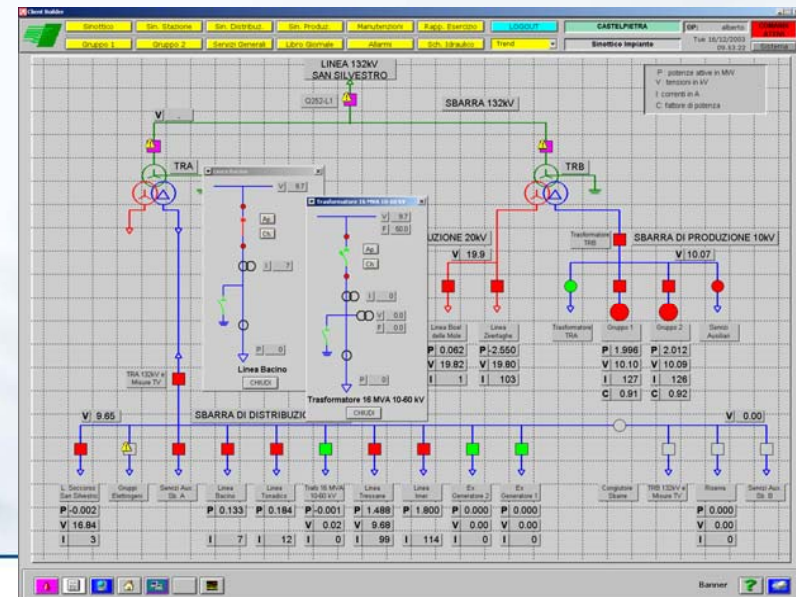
Client Builder

Sinottico | Sin. Stazione | Sin. Distribut. | Sin. Produz. | Manutenzioni | Rapp. Esercizio | LOGOUT | CASTELPIETRA | OP: alberto | COMANDI ATTIVI
Gruppo 1 | Gruppo 2 | Servizi Generali | Libro Giornale | Allarmi | Sch. Idraulico | Trend | Sinottico Impianto | Tue 16/12/2003 09.33.22 | Sistema

LINEA 132kV SAN SILVESTRO

Q252-L1

SBARRA 132kV

P: potenze attive in MW
V: tensioni in kV
I: correnti in A
C: fattore di potenza

V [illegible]

TRA

TRB

Linea Bacino
V 9.7
Ap
Ch
I 7
P 0
Linea Bacino
CHIUDI

Trasformatore 16 MVA 10-60 kV
V 9.7
F 50.0
Ap
Ch
I 0
V 0.0
F 0.0
P 0
Trasformatore 16 MVA 10-60 kV
CHIUDI

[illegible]UZIONE 20kV
V 19.9

Trasformatore TRB

SBARRA DI PRODUZIONE 10kV
V 10.07

Linea Boal della Mole | Linea Zivertaghe
P 0.062 | P -2.550
V 19.82 | V 19.80
I 1 | I 103

Trasformatore TRA | Gruppo 1 | Gruppo 2 | Servizi Ausiliari
P 1.996 | P 2.012
V 10.10 | V 10.09
I 127 | I 126
C 0.91 | C 0.92

TRA 132kV e Misure TV

V 9.65

SBARRA DI DISTRIBUZIO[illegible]

V 0.00

L. Seccono San Silvestro | Gruppi Elettrogeni | Servizi Aux Sb. A | Linea Bacino | Linea Tonadico | Trafo 16 MVA 10-60 kV | Linea Tressane | Linea Imer | Ex Generatore 2 | Ex Generatore 1 | Congiuntore Sbarre | TRB 132kV e Misure TV | Riserva | Servizi Aux Sb. B

P -0.002 | P 0.133 | P 0.184 | P -0.001 | P 1.488 | P 1.800 | P 0.000 | P 0.000 | P 0.000
V 16.84 | V 0.02 | V 9.68 | V 0.00 | V 0.00 | V 0.00
I 3 | I 7 | I 12 | I 0 | I 99 | I 114 | I 0 | I 0 | I 0

Banner